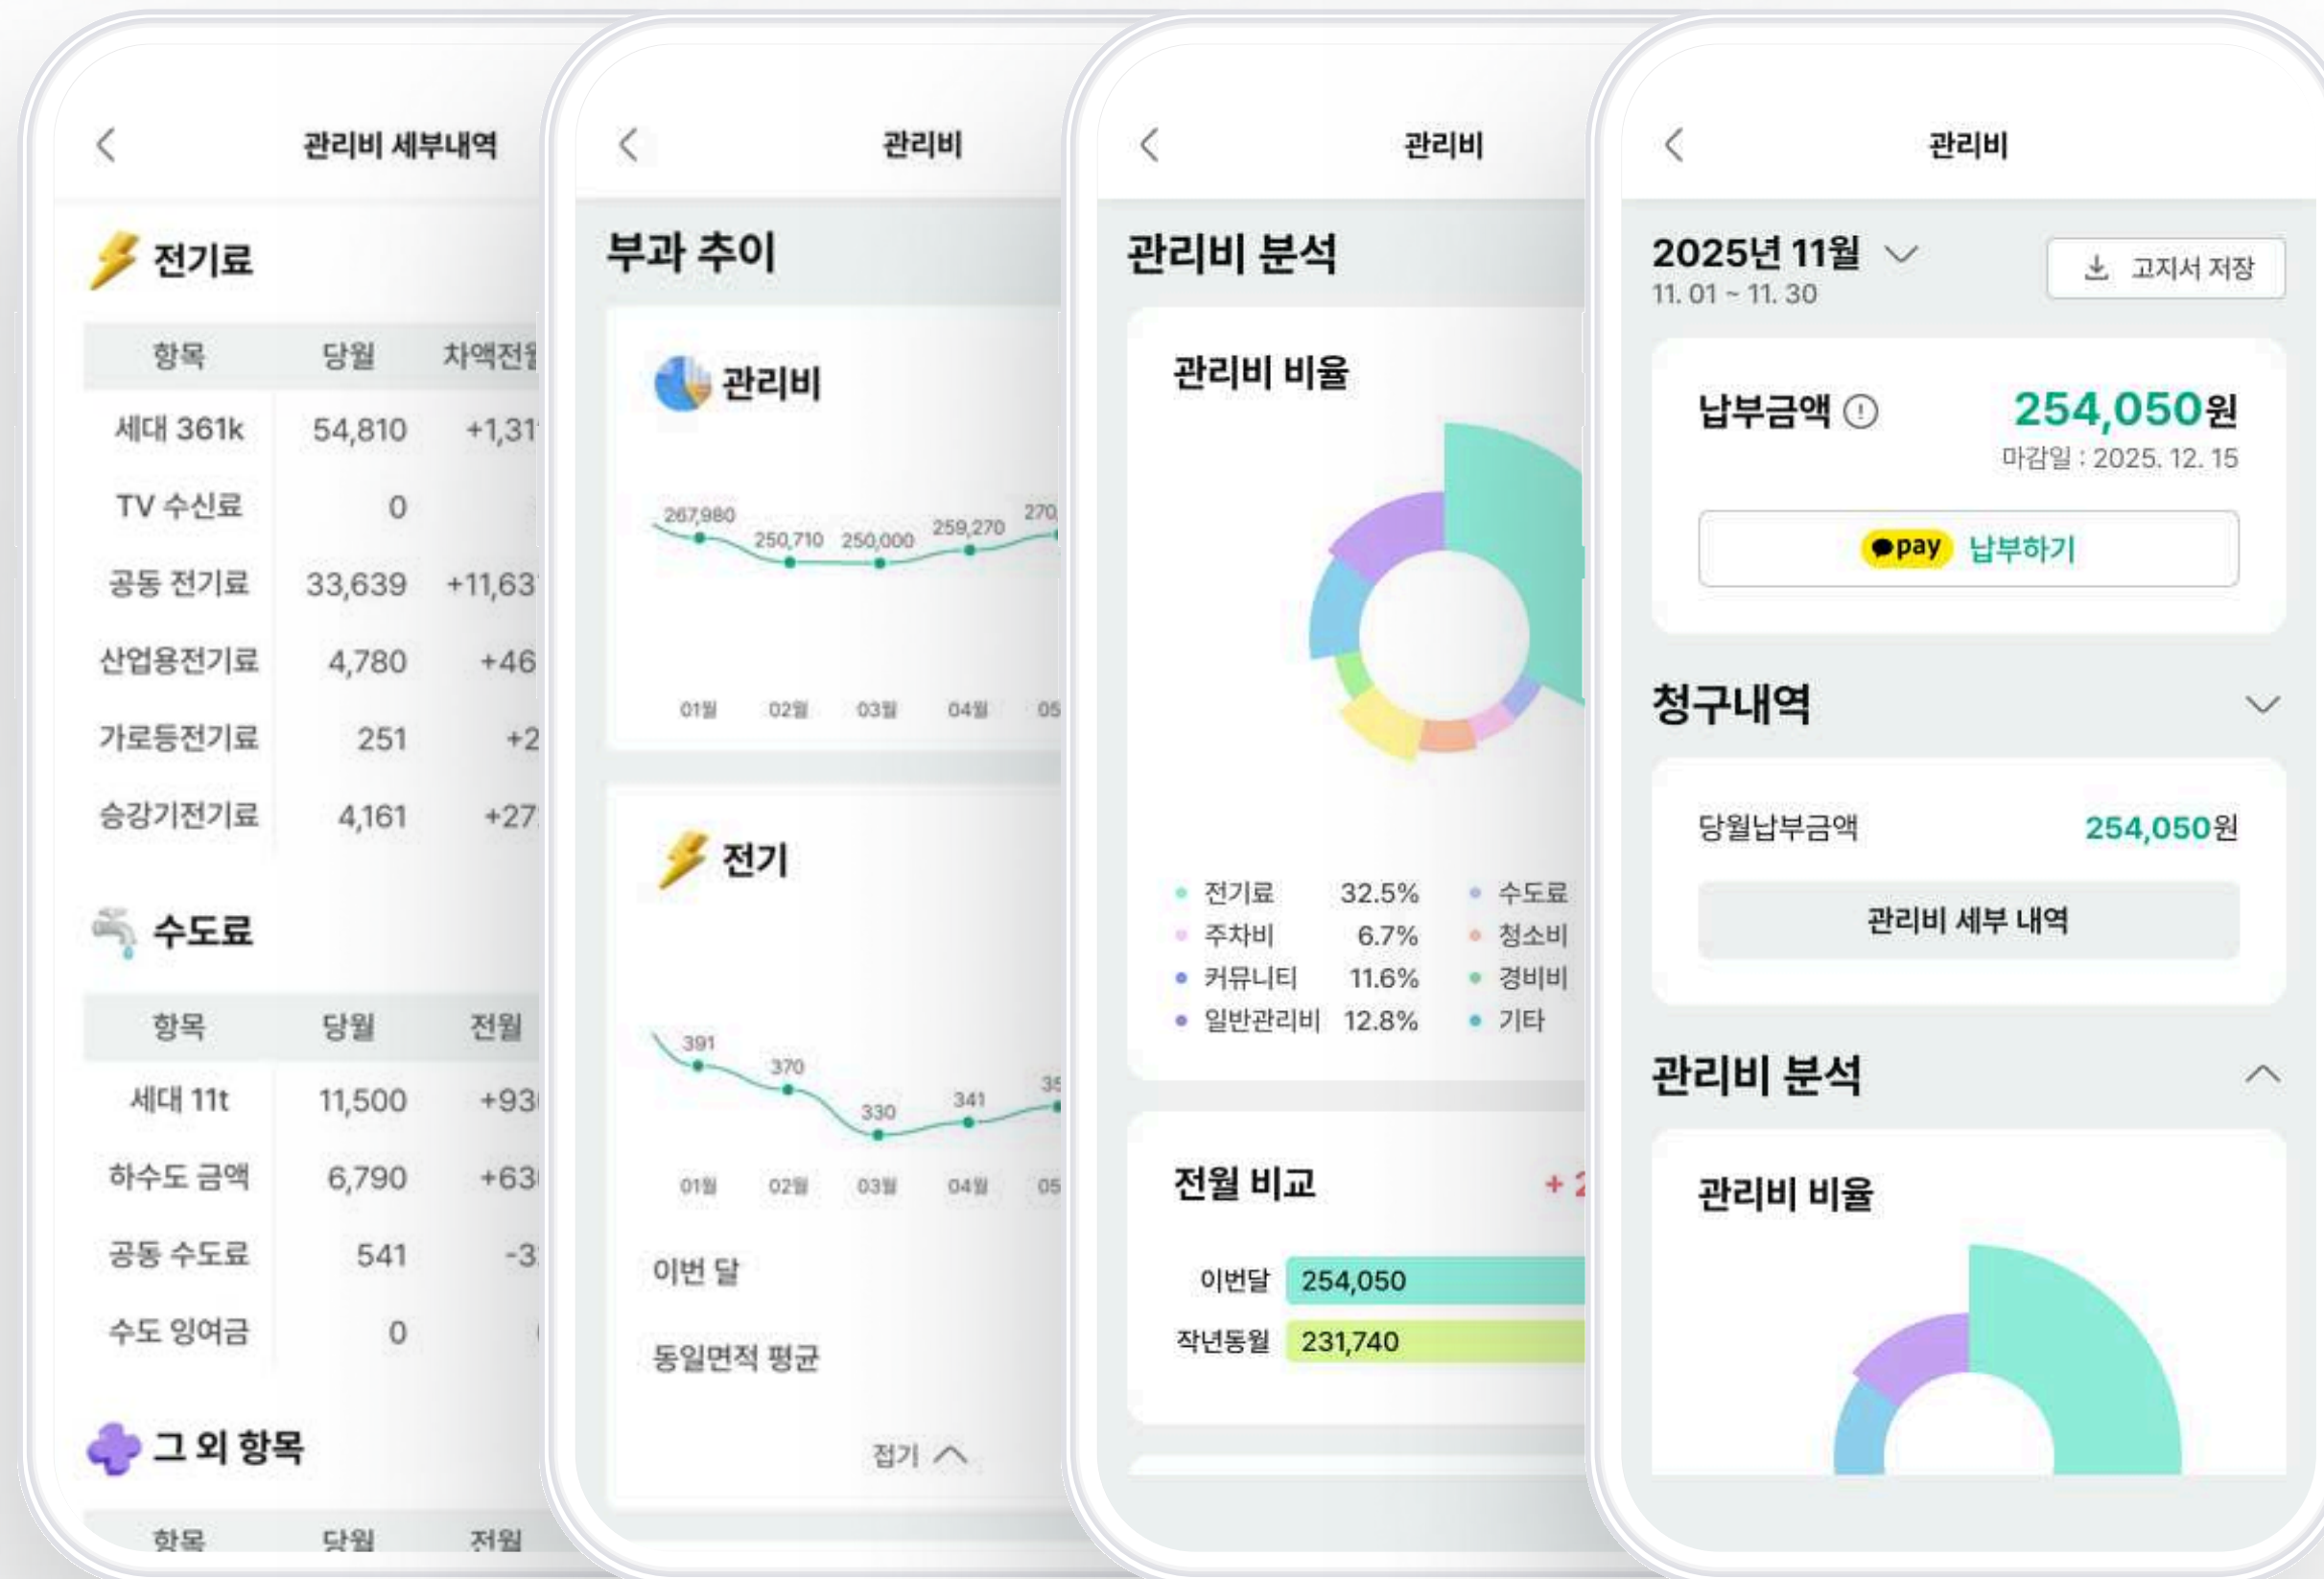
관리비 세부내역

전기료

| 항목 | 당월 | 차액전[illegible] |
|---|---|---|
| 세대 361k | 54,810 | +1,31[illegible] |
| TV 수신료 | 0 | |
| 공동 전기료 | 33,639 | +11,63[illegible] |
| 산업용전기료 | 4,780 | +46 |
| 가로등전기료 | 251 | +2 |
| 승강기전기료 | 4,161 | +27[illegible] |

수도료

| 항목 | 당월 | 전월 |
|---|---|---|
| 세대 11t | 11,500 | +93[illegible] |
| 하수도 금액 | 6,790 | +63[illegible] |
| 공동 수도료 | 541 | -3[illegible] |
| 수도 잉여금 | 0 | |

그 외 항목

| 항목 | 당월 | 전월 |
|---|---|---|

관리비

부과 추이

관리비

267,980 250,710 250,000 259,270 270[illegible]

01월 02월 03월 04월 05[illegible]

전기

391 370 330 341 35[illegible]

01월 02월 03월 04월 05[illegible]

이번 달

동일면적 평균

접기

관리비

관리비 분석

관리비 비율

전기료 32.5%
주차비 6.7%
커뮤니티 11.6%
일반관리비 12.8%
수도료
청소비
경비비
기타

전월 비교 + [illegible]

이번달 254,050
작년동월 231,740

관리비

2025년 11월
11. 01 ~ 11. 30
고지서 저장

납부금액 254,050원
마감일 : 2025. 12. 15

pay 납부하기

청구내역

당월납부금액 254,050원

관리비 세부 내역

관리비 분석

관리비 비율